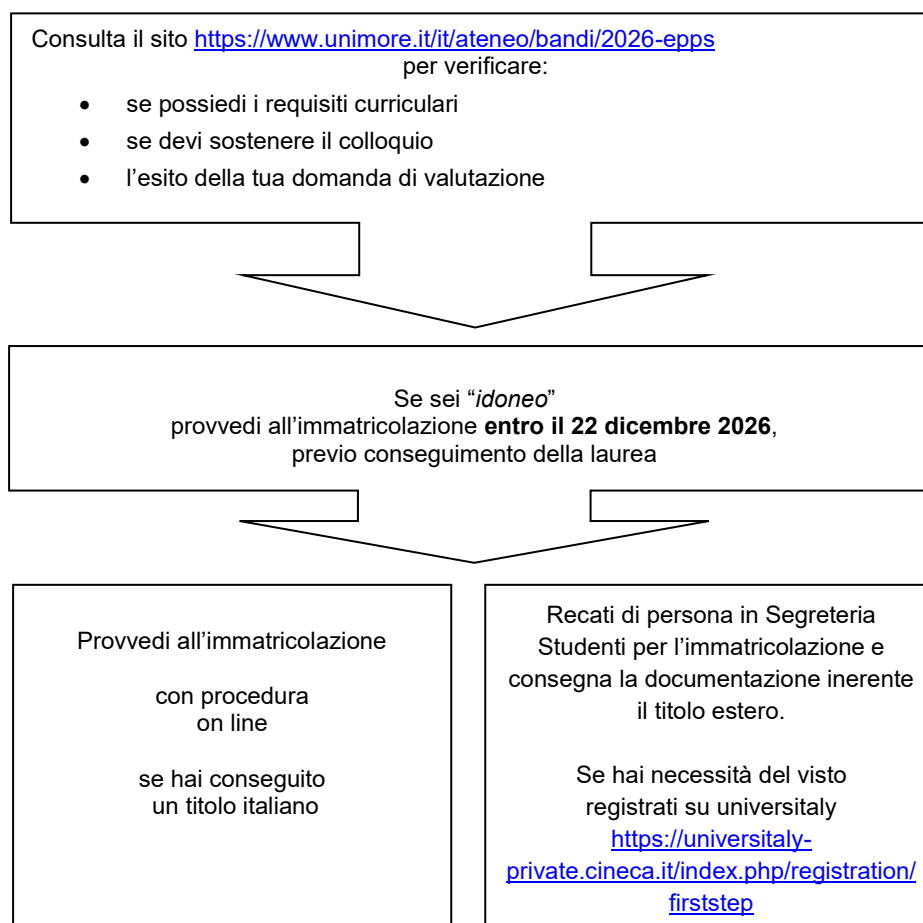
Consulta il sito https://www.unimore.it/it/ateneo/bandi/2026-epps per verificare:

- se possiedi i requisiti curriculari
- se devi sostenere il colloquio
- l'esito della tua domanda di valutazione

Se sei "*idoneo*"
provvedi all'immatricolazione **entro il 22 dicembre 2026**,
previo conseguimento della laurea

Provvedi all'immatricolazione

con procedura on line

se hai conseguito un titolo italiano

Recati di persona in Segreteria Studenti per l'immatricolazione e consegna la documentazione inerente il titolo estero.

Se hai necessità del visto registrati su universitaly https://universitaly-private.cineca.it/index.php/registration/firststep